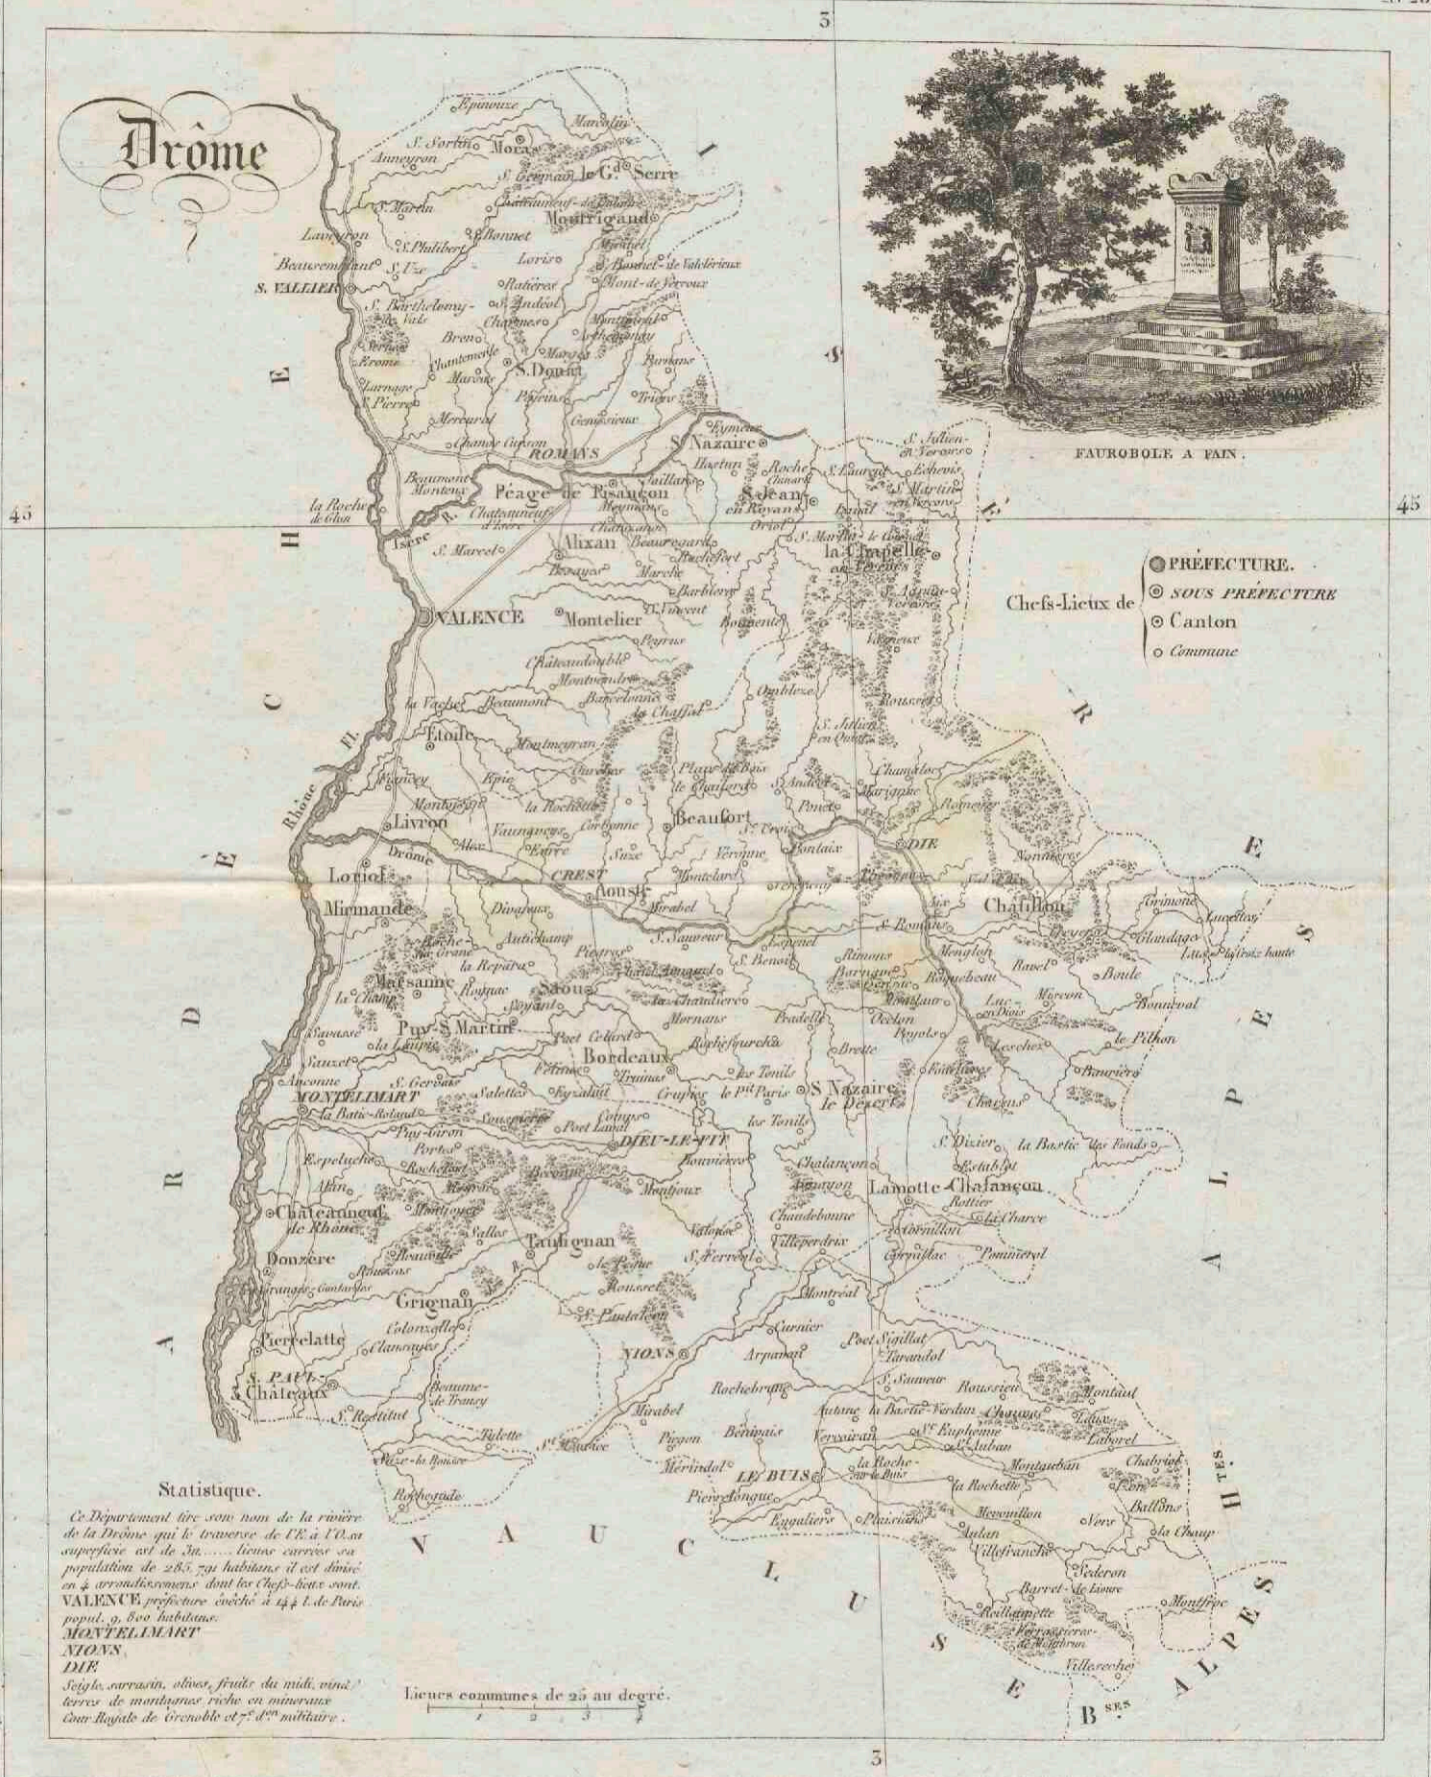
Drôme

FAUROBOLE A PAIN.

Chefs-Lieux de
PRÉFECTURE.
SOUS PRÉFECTURE
Canton
Commune

ISERE

ARDECHE

HTES ALPES

BSES ALPES

VAUCLUSE

VALENCE
S. VALLIER
ROMANS
Péage de Pisançon
Montelier
Alixan
Etoile
Livron
Loriol
Mirmande
Marsanne
Puy S Martin
Saou
Bordeaux
CREST
Aouste
Beaufort
DIE
Chatillon
la Chapelle en Vercors
S Jean en Royans
S Nazaire
S Donat
Moutrigaud
le Gd Serre
S Nazaire le Desert
Lamotte Chalançon
MONTELIMART
DIEU-LE-FIT
Chateauneuf de Rhone
Donzère
Taulignan
Grignan
Pierrelatte
S. PAUL 3 Chateaux
NIONS
LE BUIS
Rhone Fl.
Drome
Isere

Statistique.

Ce Département tire son nom de la rivière de la Drôme qui le traverse de l'E. à l'O. sa superficie est de 3n...... lieues carrées sa population de 285.791 habitans il est divisé en 4 arrondissemens dont les Chefs-lieux sont. VALENCE préfecture évêché à 144 l. de Paris popul. 9, 800 habitans.
MONTELIMART
NIONS,
DIE
Seigle, sarrasin, olives, fruits du midi, vins terres de montagnes riche en mineraux Cour Royale de Grenoble et 7e dion militaire.

Lieues communes de 25 au degré.
1 2 3 4

5
3
45
45